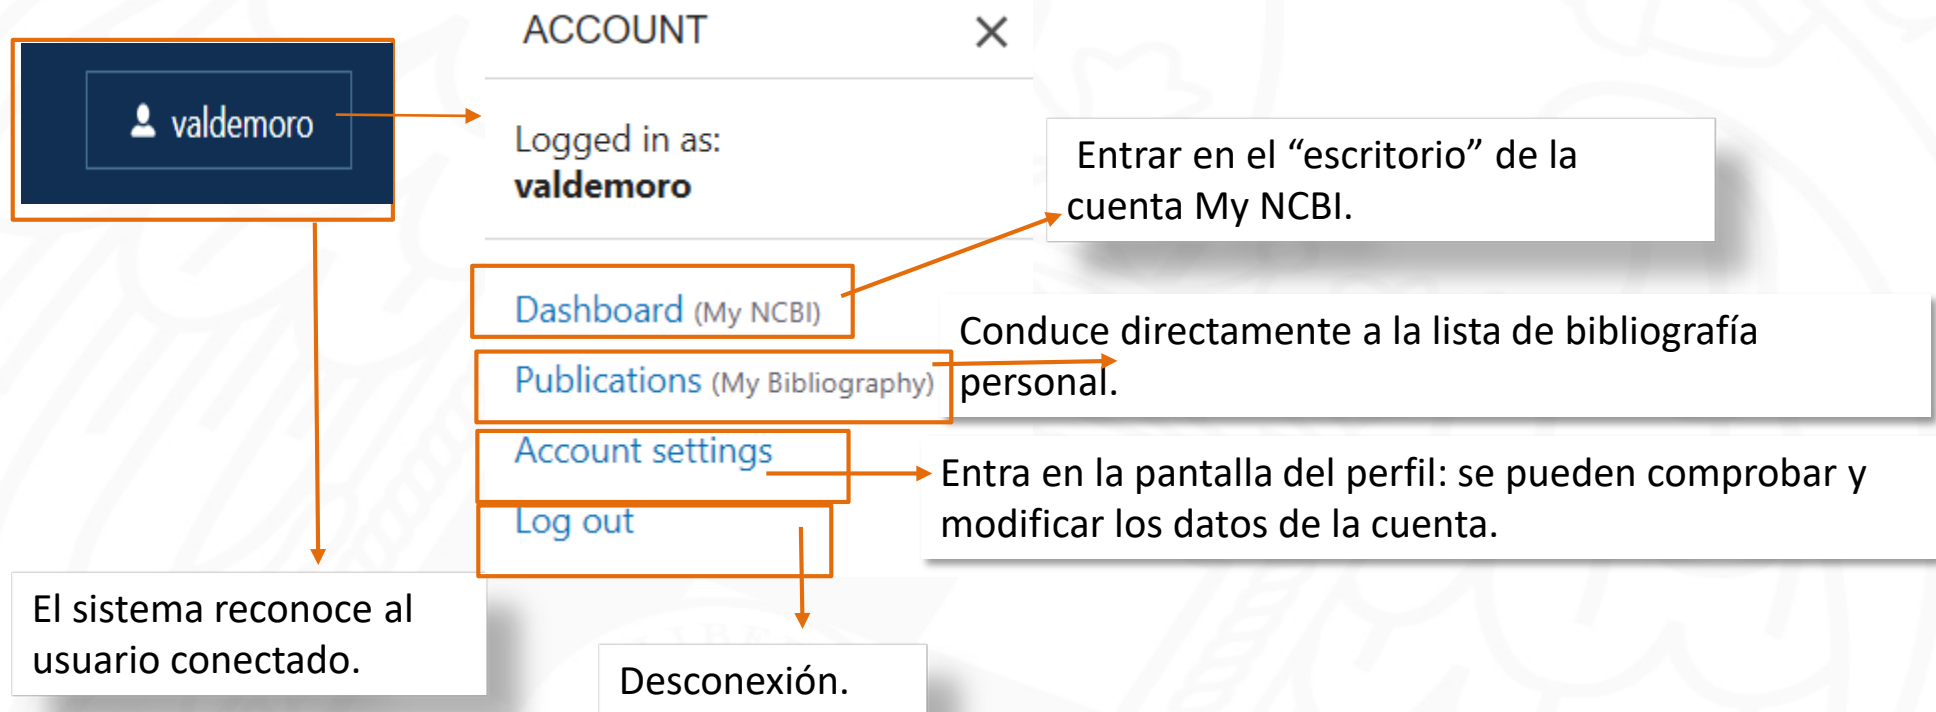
valdemoro

ACCOUNT ×

Logged in as:
valdemoro

Entrar en el “escritorio” de la cuenta My NCBI.

Dashboard (My NCBI)

Conduce directamente a la lista de bibliografía personal.

Publications (My Bibliography)

Account settings

Entra en la pantalla del perfil: se pueden comprobar y modificar los datos de la cuenta.

Log out

El sistema reconoce al usuario conectado.

Desconexión.